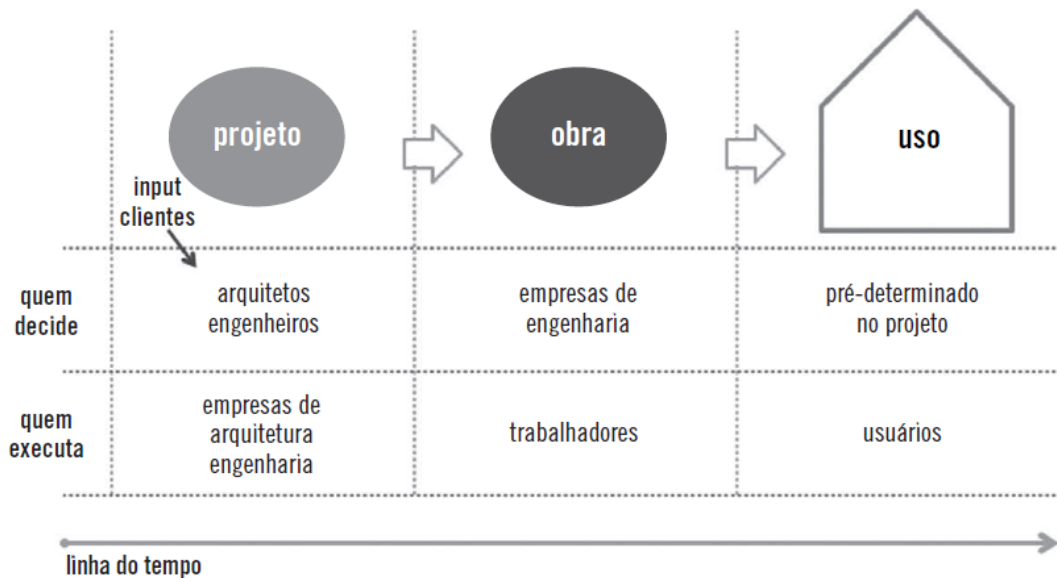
projeto

obra

uso

input clientes

| | | | |
|---|---|---|---|
| quem decide | arquitetos engenheiros | empresas de engenharia | pré-determinado no projeto |
| quem executa | empresas de arquitetura engenharia | trabalhadores | usuários |

linha do tempo